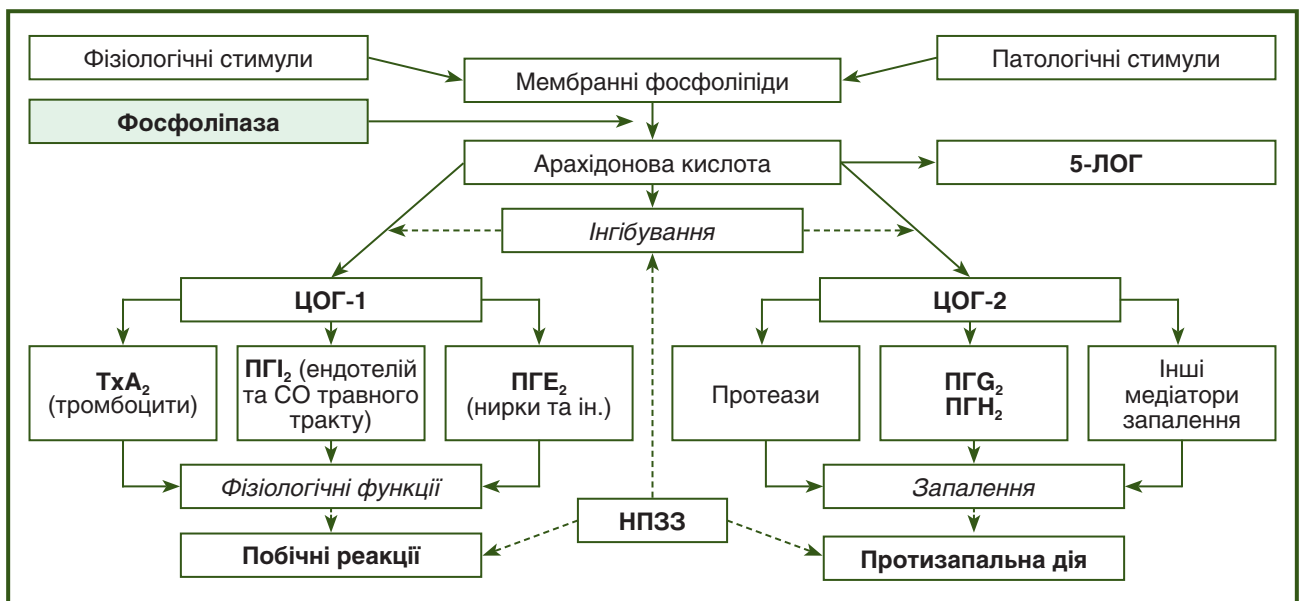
Фізіологічні стимули

Мембранні фосфоліпіди

Патологічні стимули

Фосфоліпаза

Арахідонова кислота

5-ЛОГ

Інгібування

ЦОГ-1

ЦОГ-2

$TxA_2$ (тромбоцити)

$ПГI_2$ (ендотелій та СО травного тракту)

$ПГE_2$ (нирки та ін.)

Протеази

$ПГG_2$
$ПГH_2$

Інші медіатори запалення

Фізіологічні функції

Запалення

НПЗЗ

Побічні реакції

Протизапальна дія